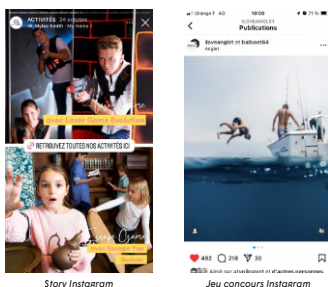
ACTIVITÉS 24 minutes
M. Mulas Smith · Mi-mana

avec Laser Game Evolution

RETROUVEZ TOUTES NOS ACTIVITÉS ICI

avec Escape Yeti

Story Instagram

Orange F 4G 10:06
ILOVEANGLET
Publications

iloveanglet et balsam64
Anglet

492 218 30

Aimé par

Jeu concours Instagram